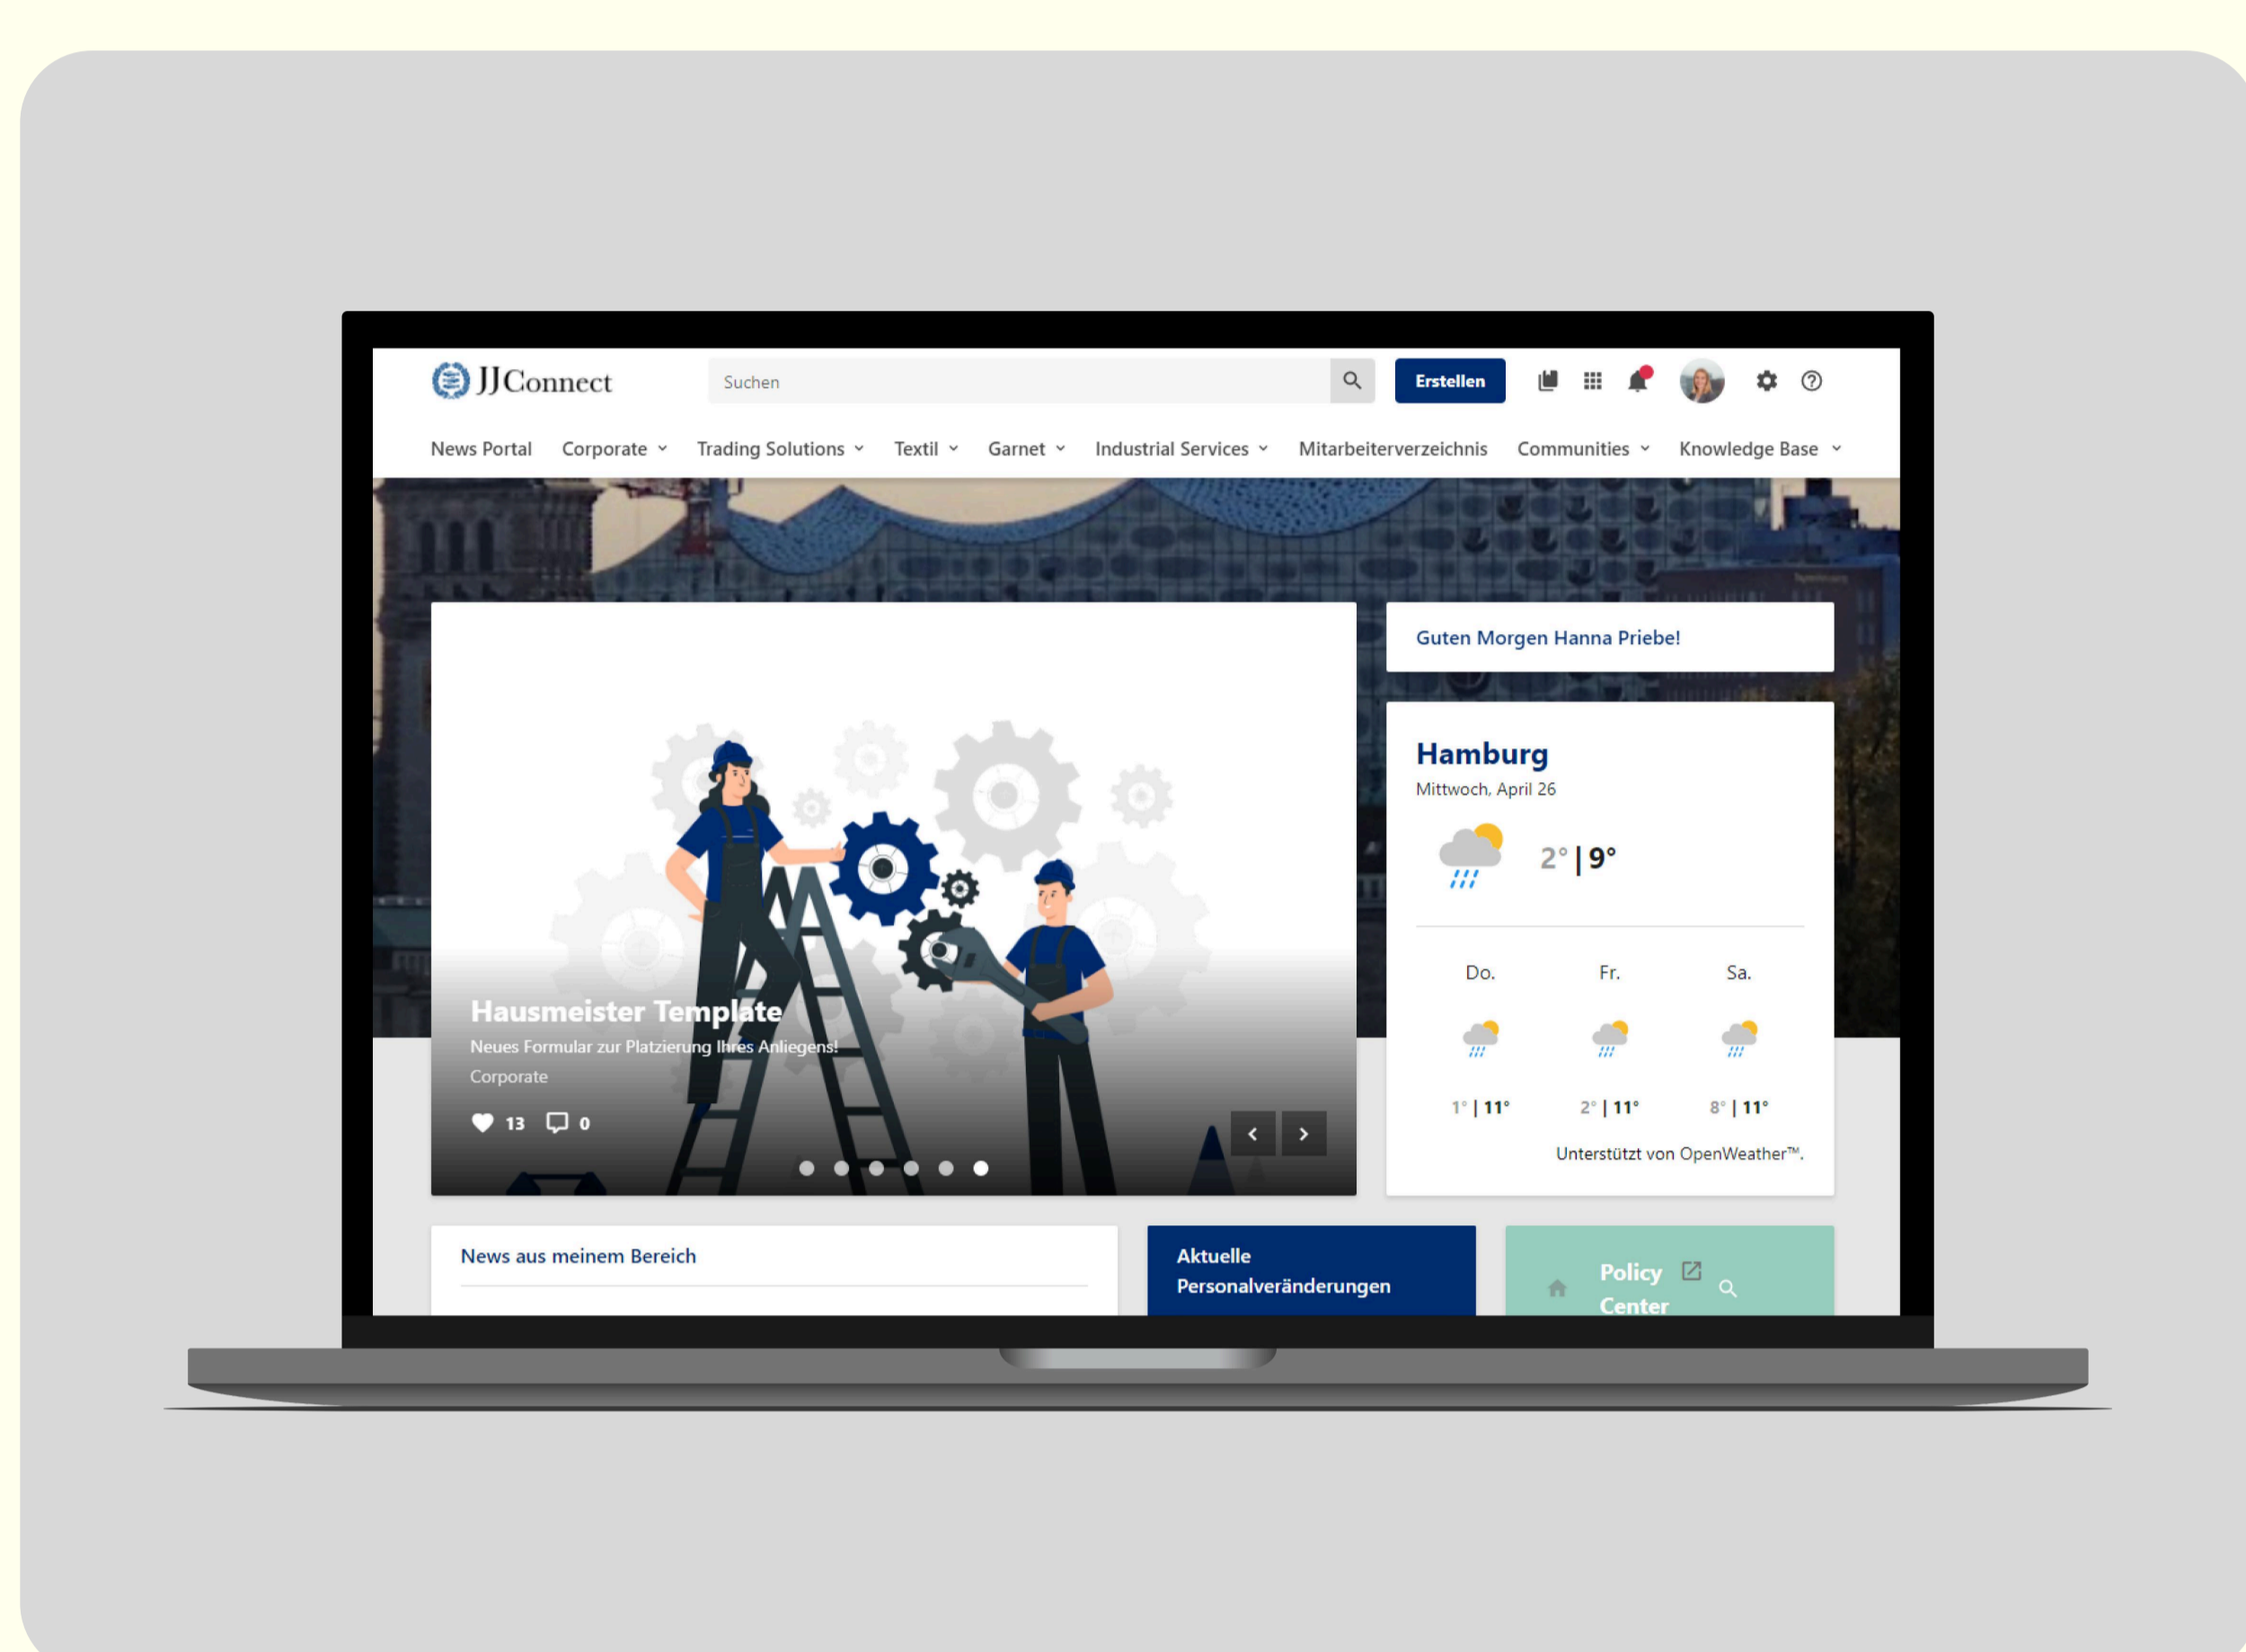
JJConnect

Suchen

Erstellen

News Portal Corporate Trading Solutions Textil Garnet Industrial Services Mitarbeiterverzeichnis Communities Knowledge Base

Hausmeister Template

Neues Formular zur Platzierung Ihres Anliegens!

Corporate

13 0

Guten Morgen Hanna Priebe!

Hamburg

Mittwoch, April 26

2° | 9°

Do. Fr. Sa.

1° | 11° 2° | 11° 8° | 11°

Unterstützt von OpenWeather™.

News aus meinem Bereich

Aktuelle Personalveränderungen

Policy Center